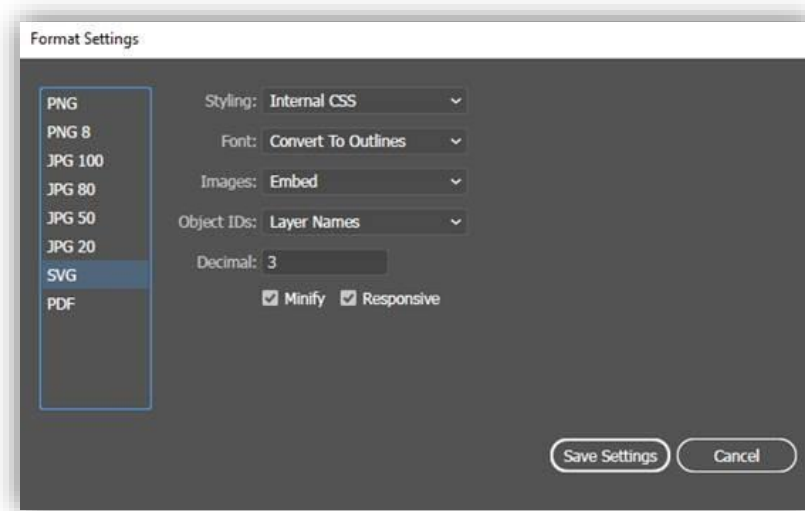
Format Settings

PNG
PNG 8
JPG 100
JPG 80
JPG 50
JPG 20
SVG
PDF

Styling: Internal CSS
Font: Convert To Outlines
Images: Embed
Object IDs: Layer Names
Decimal: 3
Minify Responsive

Save Settings
Cancel